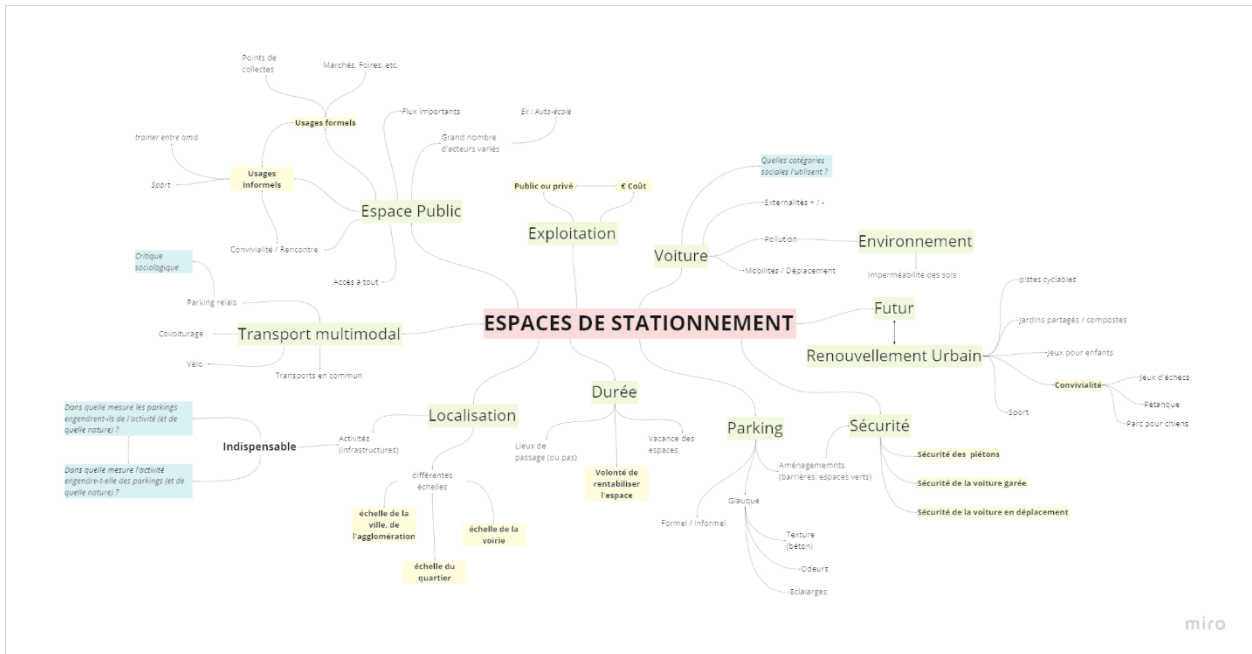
ESPACES DE STATIONNEMENT

Espace Public

Usages formels

Points de collectes

Marchés, Foires, etc.

Usages informels

traîner entre amis

Sport

Convivialité / Rencontre

Flux importants

Grand nombre d'acteurs variés

Ex : Auto-école

Accès à tout

Exploitation

Public ou privé

€ Coût

Voiture

Quelles catégories sociales l'utilisent ?

Externalités + / -

Pollution

Mobilités / Déplacement

Environnement

Imperméabilité des sols

Futur

Renouvellement Urbain

pistes cyclables

Jardins partagés / compostes

Jeux pour enfants

Convivialité

Jeux d'échecs

Pétanque

Parc pour chiens

Sport

Transport multimodal

Critique sociologique

Parking relais

Covoiturage

Vélo

Transports en commun

Localisation

Indispensable

Dans quelle mesure les parkings engendrent-ils de l'activité (et de quelle nature) ?

Dans quelle mesure l'activité engendre-t-elle des parkings (et de quelle nature) ?

Activités (infrastructures)

différentes échelles

échelle de la ville, de l'agglomération

échelle du quartier

échelle de la voirie

Durée

Lieux de passage (ou pas)

Volonté de rentabiliser l'espace

Vacance des espaces

Parking

Formel / informel

Glauque

Texture (béton)

Odeurs

Eclairages

Sécurité

Aménagememnts (barrières, espaces verts)

Sécurité des piétons

Sécurité de la voiture garée

Sécurité de la voiture en déplacement

miro